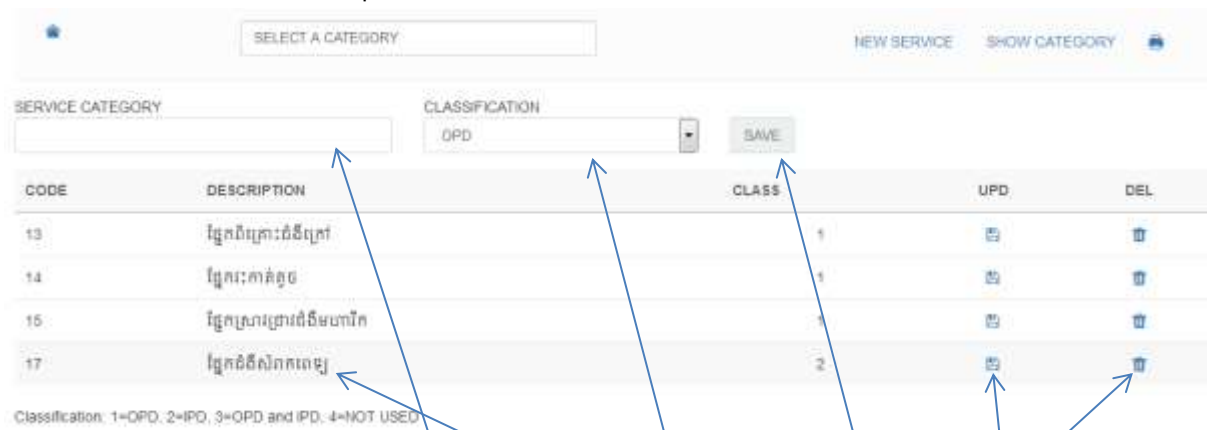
SELECT A CATEGORY

NEW SERVICE SHOW CATEGORY

SERVICE CATEGORY

CLASSIFICATION

OPD

SAVE

| CODE | DESCRIPTION | CLASS | UPD | DEL |
|---|---|---|---|---|
| 13 | ផ្នែកពិគ្រោះជំងឺក្រៅ | 1 | | |
| 14 | ផ្នែកវះកាត់តូច | 1 | | |
| 15 | ផ្នែកស្រាវជ្រាវជំងឺមហារីក | 1 | | |
| 17 | ផ្នែកជំងឺសរសៃប្រសាទ | 2 | | |

Classification: 1=OPD, 2=IPD, 3=OPD and IPD, 4=NOT USED